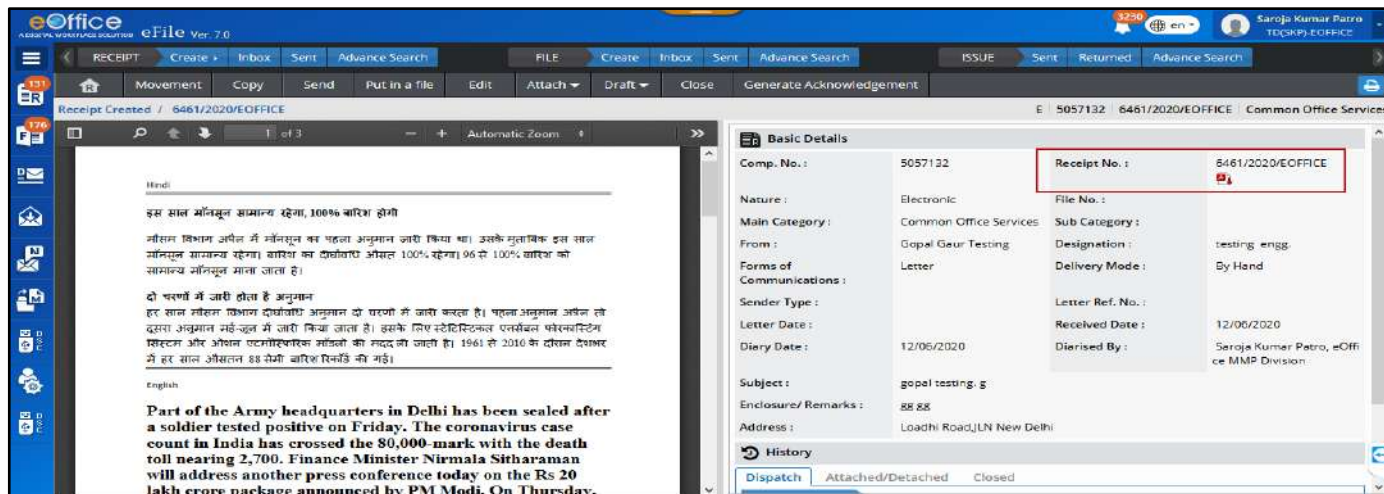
eOffice eFile Ver. 7.0

3230 en Saroja Kumar Patro TD(SKP)-EOFFICE

RECEIPT Create Inbox Sent Advance Search FILE Create Inbox Sent Advance Search ISSUE Sent Returned Advance Search

131 Movement Copy Send Put in a file Edit Attach Draft Close Generate Acknowledgement

Receipt Created / 6461/2020/EOFFICE

E 5057132 6461/2020/EOFFICE Common Office Services

176

1 of 3 Automatic Zoom

Hindi

इस साल मॉनसून सामान्य रहेगा, 100% बारिश होगी

मौसम विभाग अप्रैल में मॉनसून का पहला अनुमान जारी किया था। उसके मुताबिक इस साल मॉनसून सामान्य रहेगा। बारिश का दीर्घावधि औसत 100% रहेगा। 96 से 100% बारिश को सामान्य मॉनसून माना जाता है।

दो चरणों में जारी होता है अनुमान
हर साल मौसम विभाग दीर्घावधि अनुमान दो चरणों में जारी करता है। पहला अनुमान अप्रैल तो दूसरा अनुमान मई-जून में जारी किया जाता है। इसके लिए स्टेटिस्टिकल एनसेंबल फोरकास्टिंग सिस्टम और ओशन एटमॉस्फेरिक मॉडलों की मदद ली जाती है। 1961 से 2010 के दौरान देशभर में हर साल औसतन 88 सेमी बारिश रिकॉर्ड की गई।

English

Part of the Army headquarters in Delhi has been sealed after a soldier tested positive on Friday. The coronavirus case count in India has crossed the 80,000-mark with the death toll nearing 2,700. Finance Minister Nirmala Sitharaman will address another press conference today on the Rs 20 lakh crore package announced by PM Modi. On Thursday,

Basic Details

| Comp. No. : | 5057132 | Receipt No. : | 6461/2020/EOFFICE |
|---|---|---|---|
| Nature : | Electronic | File No. : | |
| Main Category : | Common Office Services | Sub Category : | |
| From : | Gopal Gaur Testing | Designation : | testing engg. |
| Forms of Communications : | Letter | Delivery Mode : | By Hand |
| Sender Type : | | Letter Ref. No. : | |
| Letter Date : | | Received Date : | 12/06/2020 |
| Diary Date : | 12/06/2020 | Diarised By : | Saroja Kumar Patro, eOffice MMP Division |
| Subject : | gopal testing. g | | |
| Enclosure/ Remarks : | gg gg | | |
| Address : | Loadhi Road,JLN New Delhi | | |

History

Dispatch Attached/Detached Closed